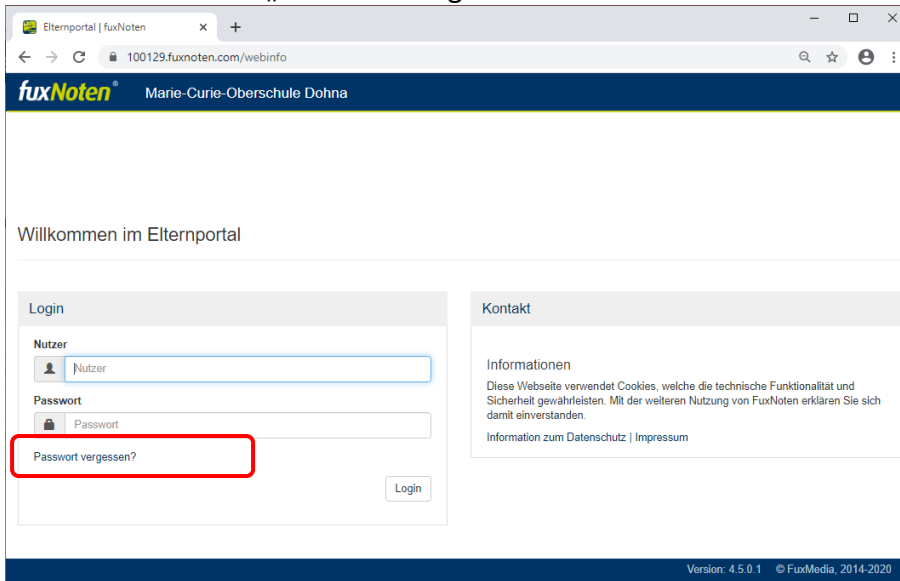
Elternportal | fuxNoten

100129.fuxnoten.com/webinfo

fuxNoten®

Marie-Curie-Oberschule Dohna

Willkommen im Elternportal

Login

Nutzer

Nutzer

Passwort

Passwort

Passwort vergessen?

Login

Kontakt

Informationen

Diese Webseite verwendet Cookies, welche die technische Funktionalität und Sicherheit gewährleisten. Mit der weiteren Nutzung von FuxNoten erklären Sie sich damit einverstanden.

Information zum Datenschutz | Impressum

Version: 4.5.0.1 © FuxMedia, 2014-2020